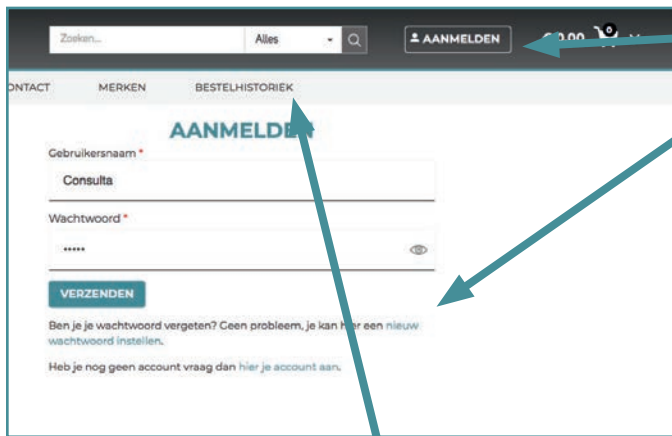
Zoeken...

Alles

AANMELDEN

€0,00 0

ONTACT MERKEN BESTELHISTORIEK

AANMELDEN

Gebruikersnaam *

Consulta

Wachtwoord *

•••••

VERZENDEN

Ben je je wachtwoord vergeten? Geen probleem, je kan hier een nieuw wachtwoord instellen.

Heb je nog geen account vraag dan hier je account aan.